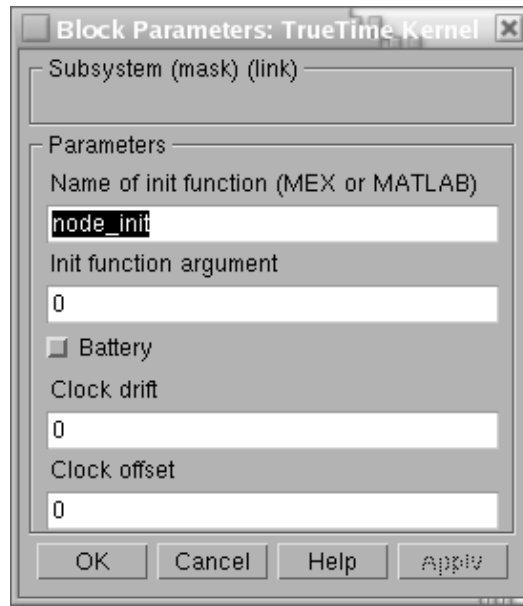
Block Parameters: TrueTime Kernel

Subsystem (mask) (link)

Parameters

Name of init function (MEX or MATLAB)

node_init

Init function argument

0

Battery

Clock drift

0

Clock offset

0

OK Cancel Help Apply